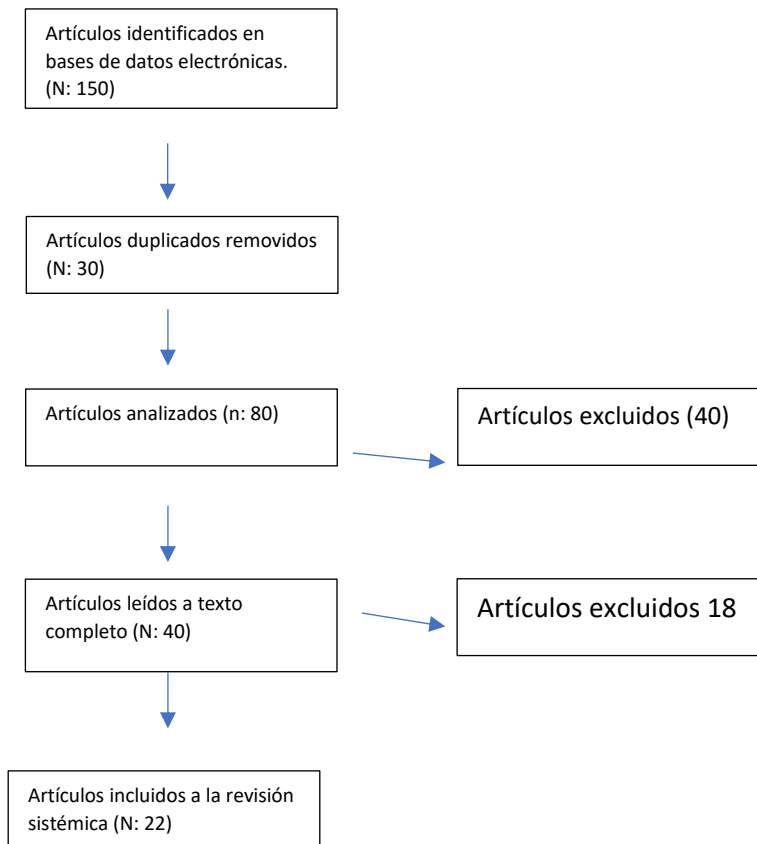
Artículos identificados en bases de datos electrónicas. (N: 150)

Artículos duplicados removidos (N: 30)

Artículos analizados (n: 80)

Artículos excluidos (40)

Artículos leídos a texto completo (N: 40)

Artículos excluidos 18

Artículos incluidos a la revisión sistémica (N: 22)